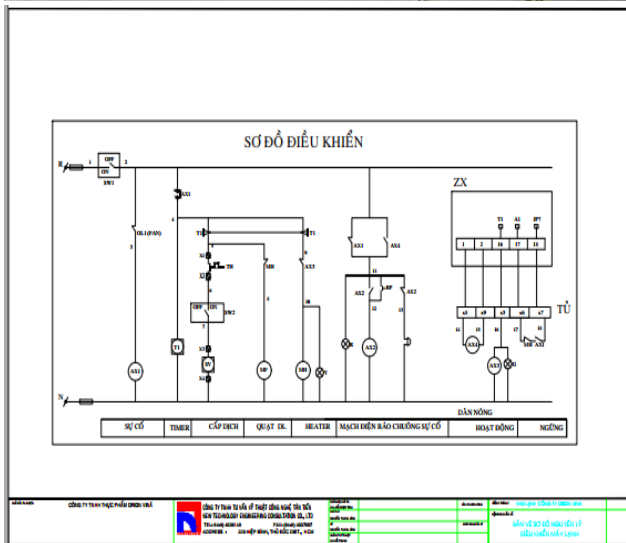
SƠ ĐỒ ĐIỀU KHIỂN

R
1 OFF ON 2
SW1
AX1
OL1 (FAN)
3
4
T1
T1
TH
AX3
AX1
AX4
11
AX2
HP
AX2
12
13
OFF ON
SW2
MR
AX3
T1
SV
MP
MH
AX1
AX2
ZX
T1 A1 IP7
1 2 16 17 18
a8 a9 a5 a6 a7
TỦ
AX4
AX3

N
DÀN NÓNG

| SỰ CỐ | TIMER | CẤP DỊCH | QUẠT DL | HEATER | MẠCH ĐIỆN BÁO CHUÔNG SỰ CỐ | HOẠT ĐỘNG | NGỪNG |

CÔNG TY TNHH THỰC PHẨM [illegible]
CÔNG TY TNHH TƯ VẤN KỸ THUẬT CÔNG NGHỆ TÂN TIẾN
NEW TECHNOLOGY ENGINEERING CONSULTATION CO., LTD
BẢN VẼ SƠ ĐỒ NGUYÊN LÝ
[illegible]